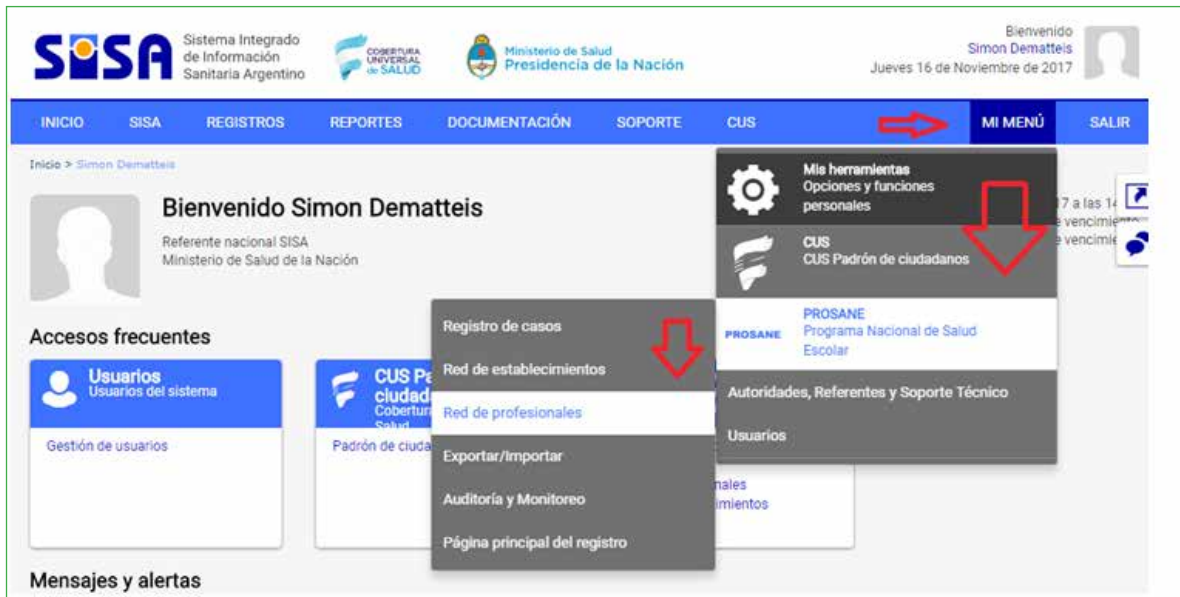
SISA Sistema Integrado de Información Sanitaria Argentino

COBERTURA UNIVERSAL de SALUD

Ministerio de Salud Presidencia de la Nación

Bienvenido
Simon Dematteis
Jueves 16 de Noviembre de 2017

INICIO SISA REGISTROS REPORTES DOCUMENTACIÓN SOPORTE CUS MI MENÚ SALIR

Inicio > Simon Dematteis

Bienvenido Simon Dematteis

Referente nacional SISA
Ministerio de Salud de la Nación

Accesos frecuentes

Usuarios
Usuarios del sistema

Gestión de usuarios

CUS Pa
ciudad
Cobertura
Salud

Padrón de ciuda

nales
imientos

Mensajes y alertas

Registro de casos
Red de establecimientos
Red de profesionales
Exportar/Importar
Auditoría y Monitoreo
Página principal del registro

Mis herramientas
Opciones y funciones personales

CUS
CUS Padrón de ciudadanos

PROSANE
PROSANE
Programa Nacional de Salud Escolar

Autoridades, Referentes y Soporte Técnico

Usuarios

7 a las 14
vencimien
vencimie